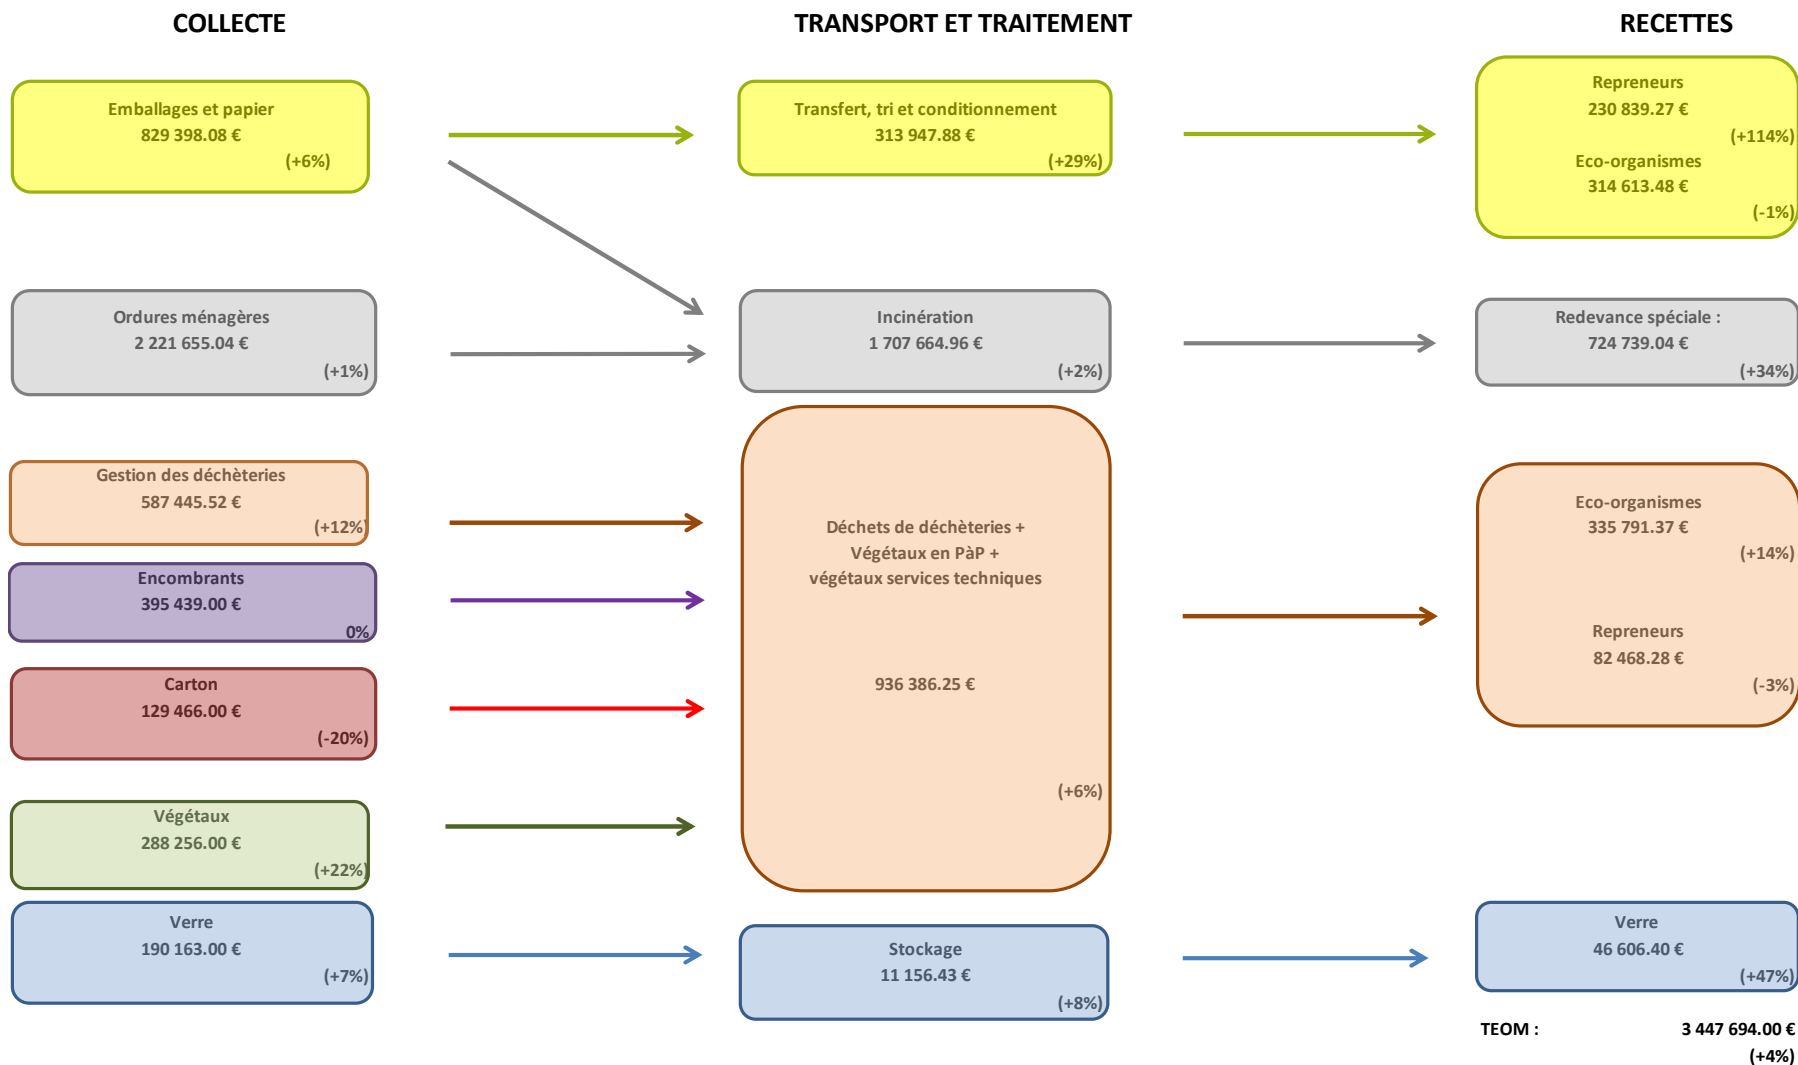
COLLECTE

TRANSPORT ET TRAITEMENT

RECETTES

Emballages et papier
829 398.08 €
(+6%)

Transfert, tri et conditionnement
313 947.88 €
(+29%)

Repreneurs
230 839.27 €
(+114%)
Eco-organismes
314 613.48 €
(-1%)

Ordures ménagères
2 221 655.04 €
(+1%)

Incinération
1 707 664.96 €
(+2%)

Redevance spéciale :
724 739.04 €
(+34%)

Gestion des déchèteries
587 445.52 €
(+12%)

Encombrants
395 439.00 €
0%

Carton
129 466.00 €
(-20%)

Végétaux
288 256.00 €
(+22%)

Déchets de déchèteries + Végétaux en PàP + végétaux services techniques

936 386.25 €

(+6%)

Eco-organismes
335 791.37 €
(+14%)

Repreneurs
82 468.28 €
(-3%)

Verre
190 163.00 €
(+7%)

Stockage
11 156.43 €
(+8%)

Verre
46 606.40 €
(+47%)

TEOM : 3 447 694.00 €
(+4%)